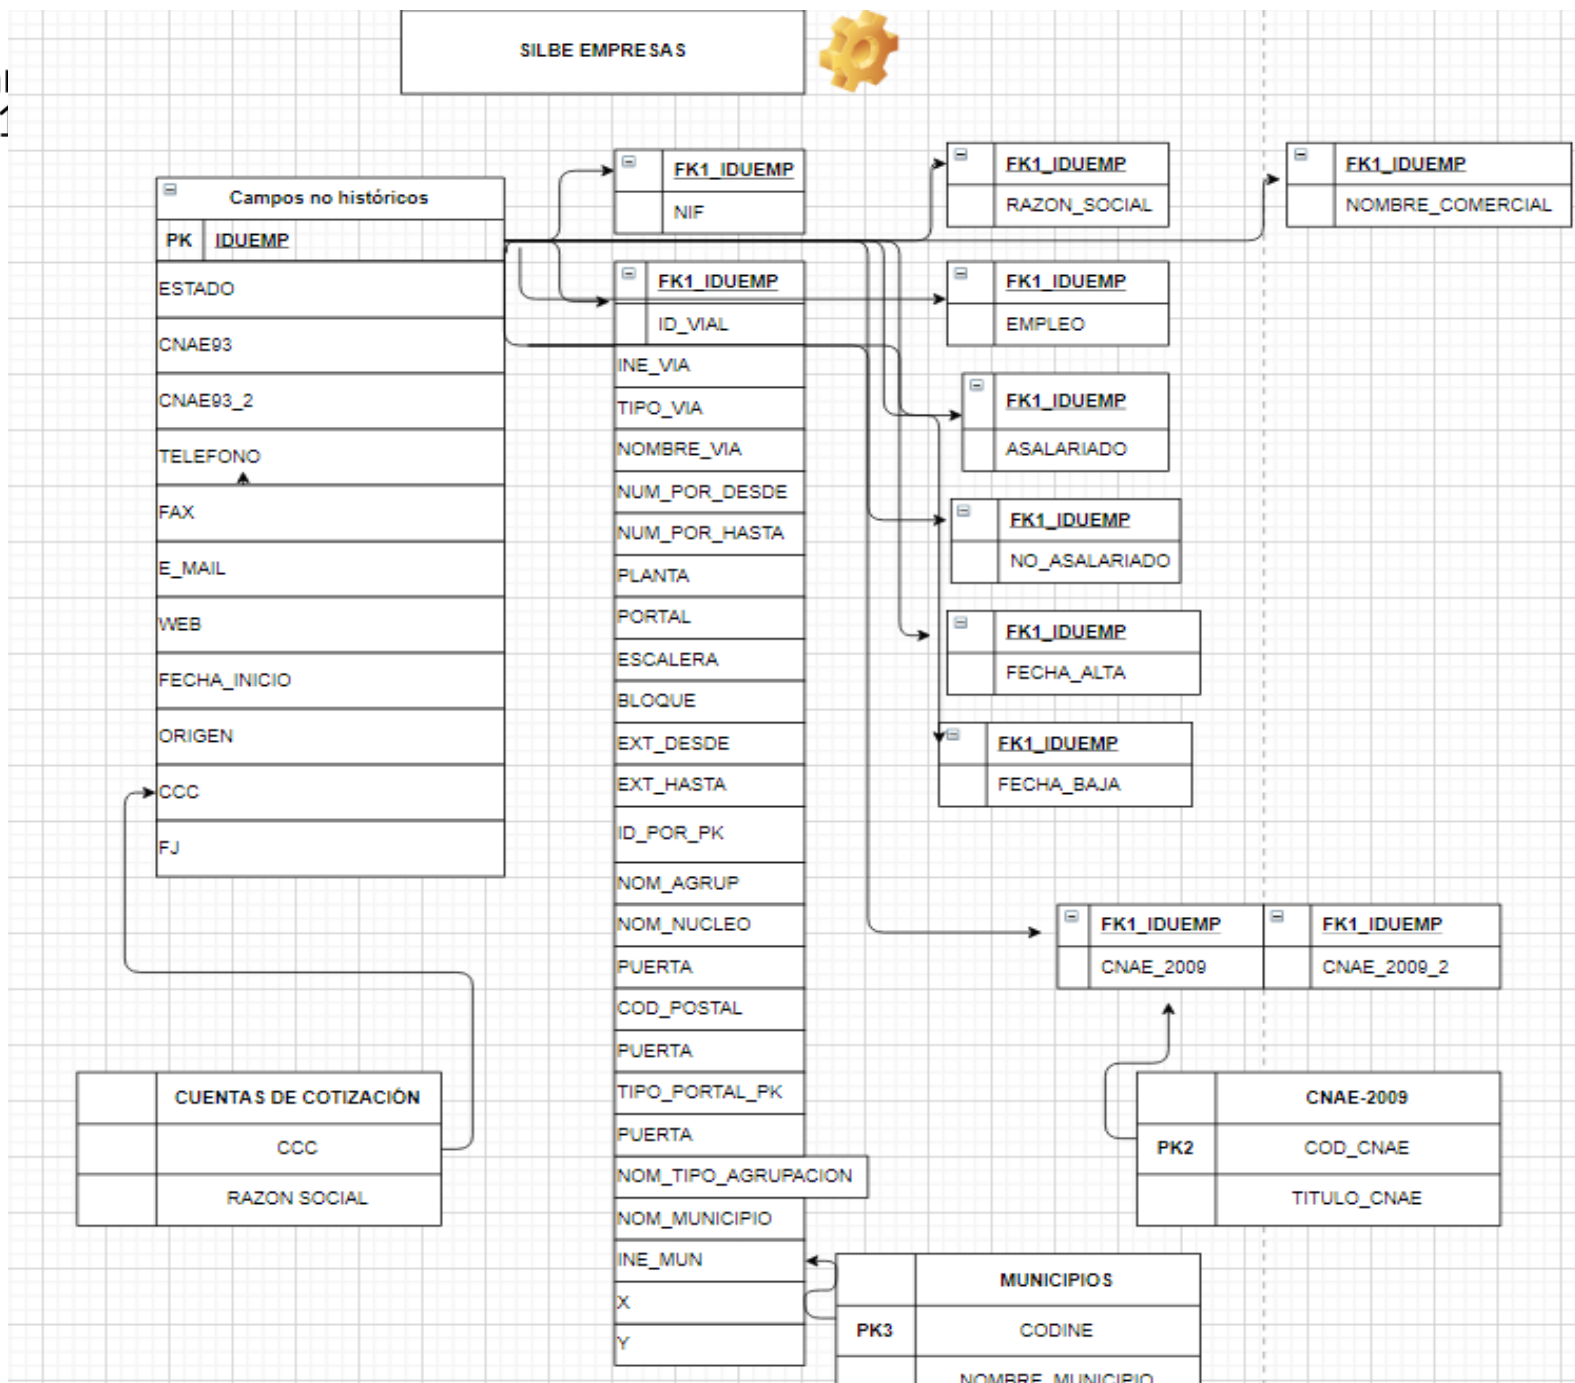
SILBE EMPRESAS

| | Campos no históricos |
|---|---|
| PK | IDUEMP |
| ESTADO | |
| CNAE93 | |
| CNAE93_2 | |
| TELEFONO | |
| FAX | |
| E_MAIL | |
| WEB | |
| FECHA_INICIO | |
| ORIGEN | |
| CCC | |
| FJ | |

| | FK1_IDUEMP |
|---|---|
| | NIF |

| | FK1_IDUEMP |
|---|---|
| | ID_VIAL |
| INE_VIA | |
| TIPO_VIA | |
| NOMBRE_VIA | |
| NUM_POR_DESDE | |
| NUM_POR_HASTA | |
| PLANTA | |
| PORTAL | |
| ESCALERA | |
| BLOQUE | |
| EXT_DESDE | |
| EXT_HASTA | |
| ID_POR_PK | |
| NOM_AGRUP | |
| NOM_NUCLEO | |
| PUERTA | |
| COD_POSTAL | |
| PUERTA | |
| TIPO_PORTAL_PK | |
| PUERTA | |
| NOM_TIPO_AGRUPACION | |
| NOM_MUNICIPIO | |
| INE_MUN | |
| X | |
| Y | |

| | FK1_IDUEMP |
|---|---|
| | RAZON_SOCIAL |

| | FK1_IDUEMP |
|---|---|
| | NOMBRE_COMERCIAL |

| | FK1_IDUEMP |
|---|---|
| | EMPLEO |

| | FK1_IDUEMP |
|---|---|
| | ASALARIADO |

| | FK1_IDUEMP |
|---|---|
| | NO_ASALARIADO |

| | FK1_IDUEMP |
|---|---|
| | FECHA_ALTA |

| | FK1_IDUEMP |
|---|---|
| | FECHA_BAJA |

| | FK1_IDUEMP | | FK1_IDUEMP |
|---|---|---|---|
| | CNAE_2009 | | CNAE_2009_2 |

| | CUENTAS DE COTIZACIÓN |
|---|---|
| | CCC |
| | RAZON SOCIAL |

| | CNAE-2009 |
|---|---|
| PK2 | COD_CNAE |
| | TITULO_CNAE |

| | MUNICIPIOS |
|---|---|
| PK3 | CODINE |
| | NOMBRE_MUNICIPIO |